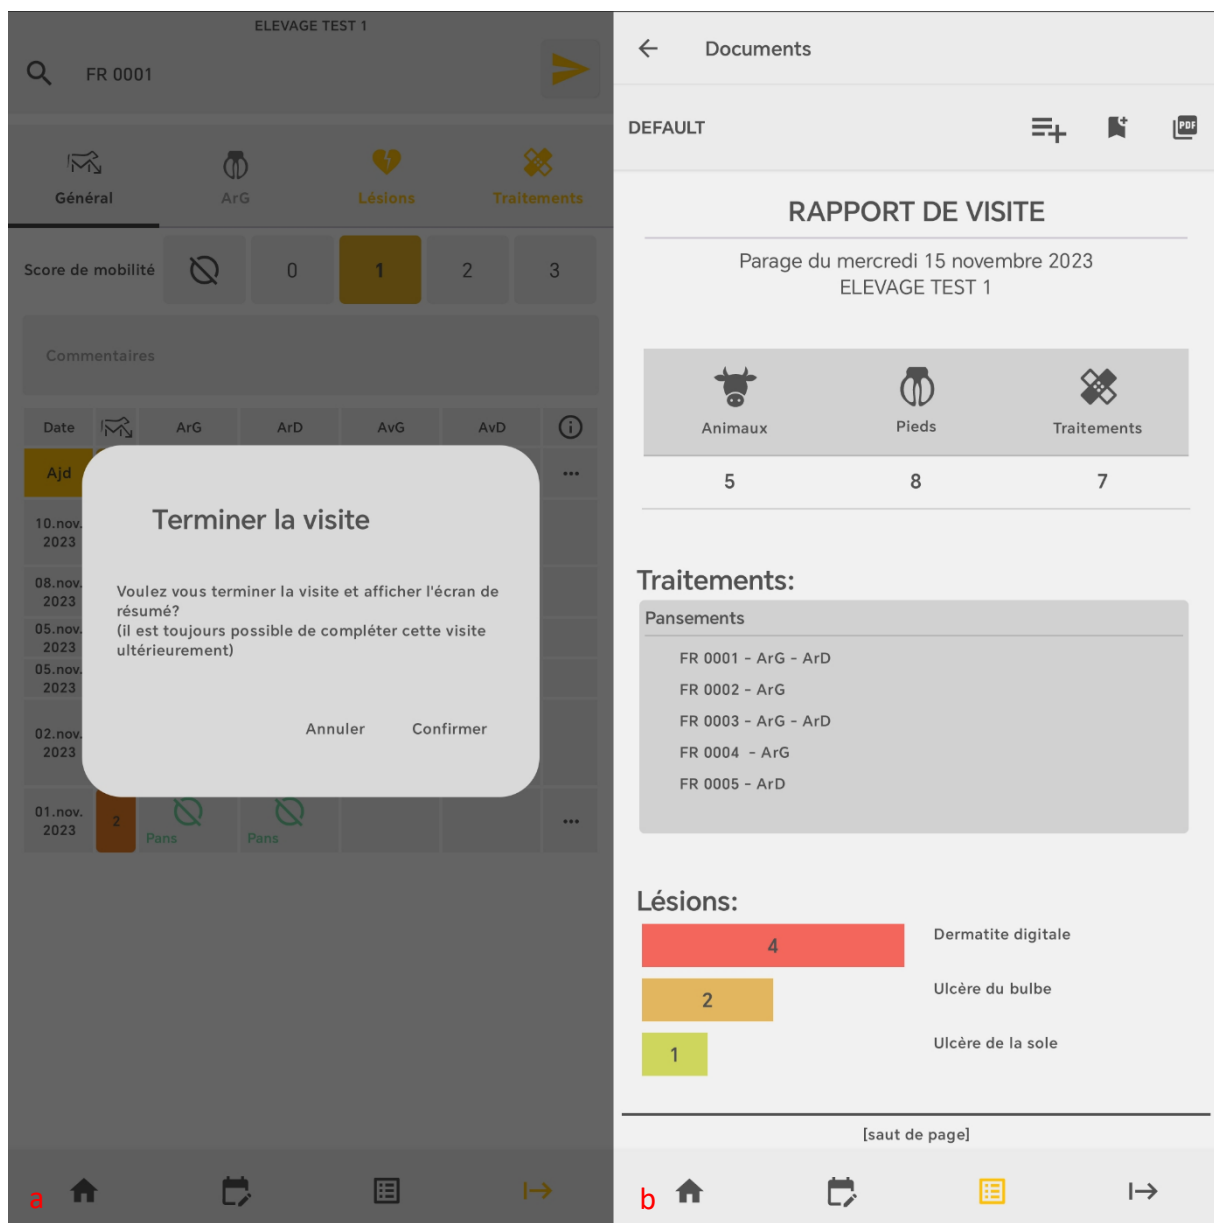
ELEVAGE TEST 1

FR 0001

Général ArG Lésions Traitements

Score de mobilité 0 1 2 3

Commentaires

| Date | | ArG | ArD | AvG | AvD | |
|---|---|---|---|---|---|---|
| Ajd | | | | | | ... |
| 10.nov. 2023 | | | | | | |
| 08.nov. 2023 | | | | | | |
| 05.nov. 2023 | | | | | | |
| 05.nov. 2023 | | | | | | |
| 02.nov. 2023 | | | | | | |
| 01.nov. 2023 | 2 | Pans | Pans | | | ... |

Terminer la visite

Voulez vous terminer la visite et afficher l'écran de résumé?
(il est toujours possible de compléter cette visite ultérieurement)

Annuler Confirmer

a

Documents

DEFAULT

RAPPORT DE VISITE

Parage du mercredi 15 novembre 2023
ELEVAGE TEST 1

| Animaux | Pieds | Traitements |
|---|---|---|
| 5 | 8 | 7 |

Traitements:

Pansements

FR 0001 - ArG - ArD
FR 0002 - ArG
FR 0003 - ArG - ArD
FR 0004 - ArG
FR 0005 - ArD

Lésions:

4 Dermatite digitale
2 Ulcère du bulbe
1 Ulcère de la sole

[saut de page]

b